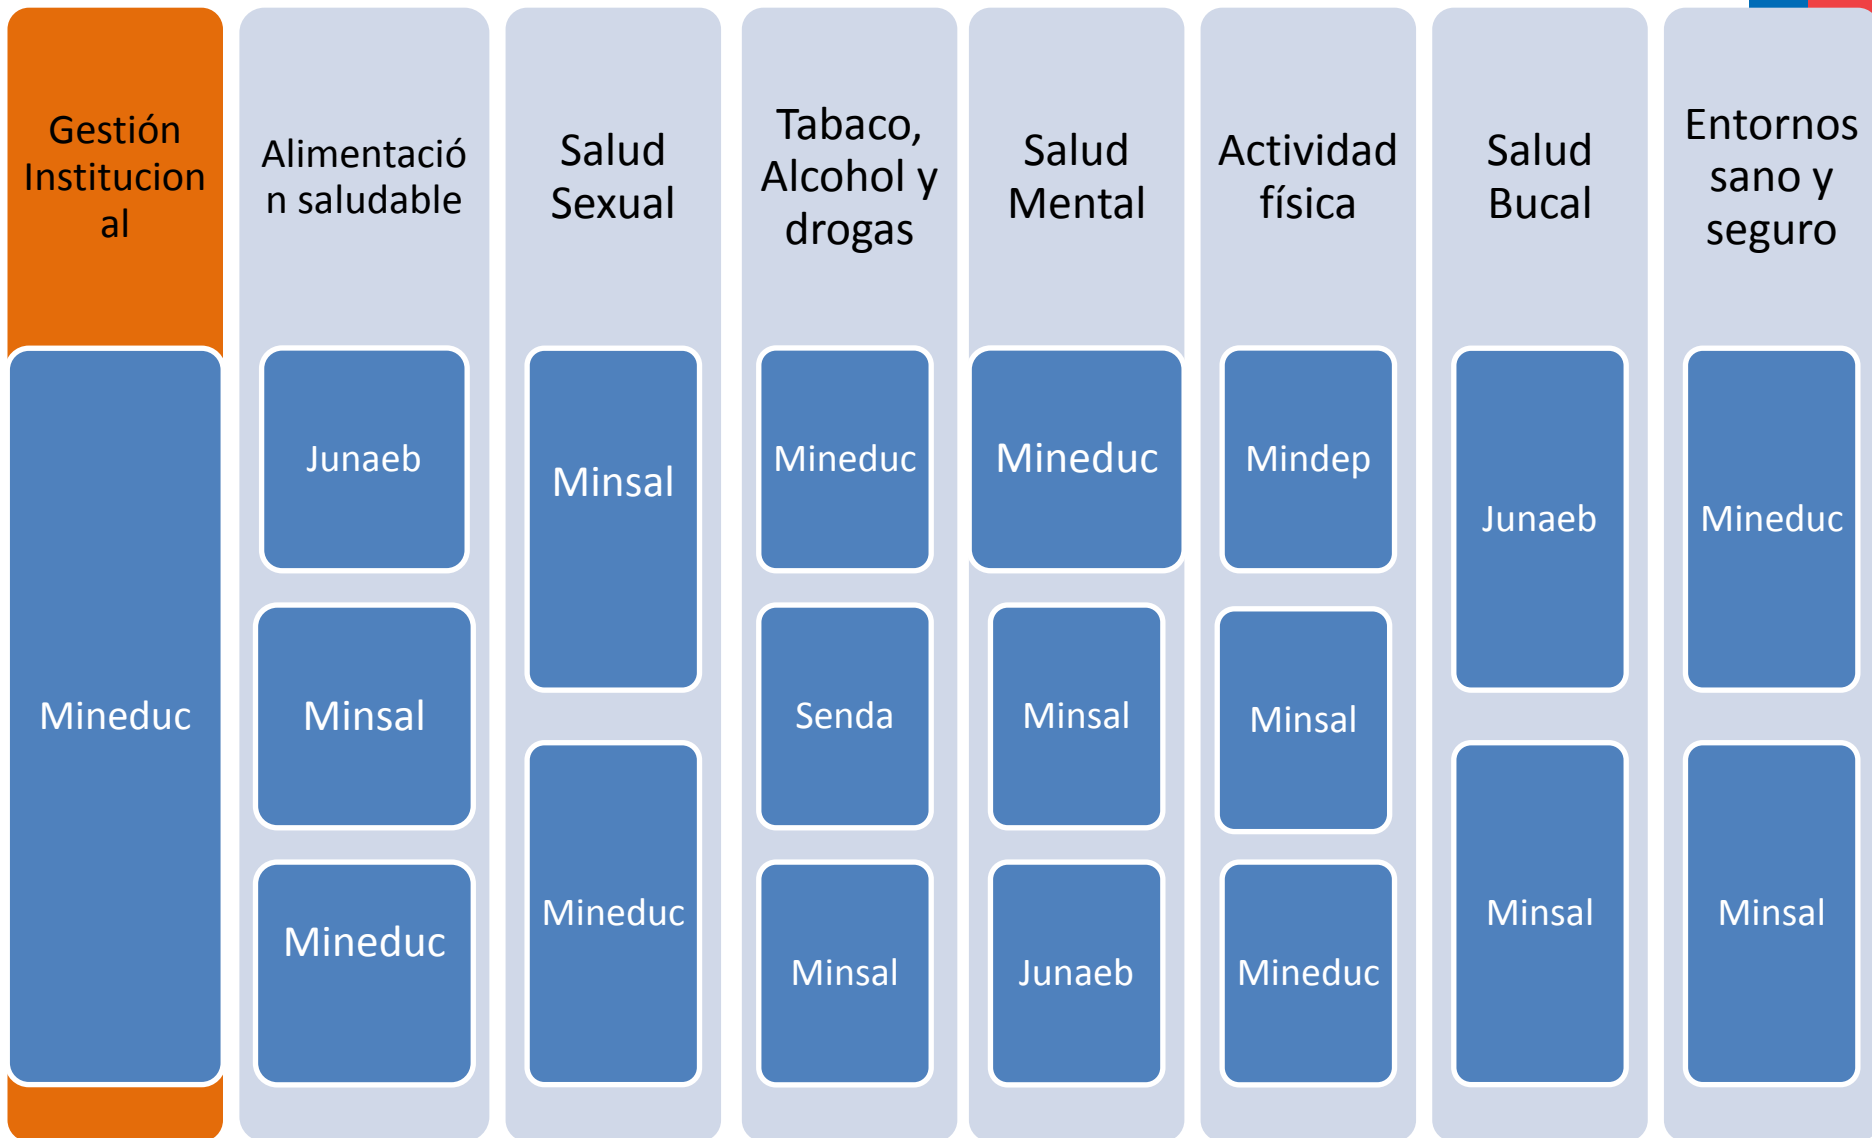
Gestión Institucional

Mineduc

Alimentación saludable

Junaeb

Minsal

Mineduc

Salud Sexual

Minsal

Mineduc

Tabaco, Alcohol y drogas

Mineduc

Senda

Minsal

Salud Mental

Mineduc

Minsal

Junaeb

Actividad física

Mindep

Minsal

Mineduc

Salud Bucal

Junaeb

Minsal

Entornos sano y seguro

Mineduc

Minsal